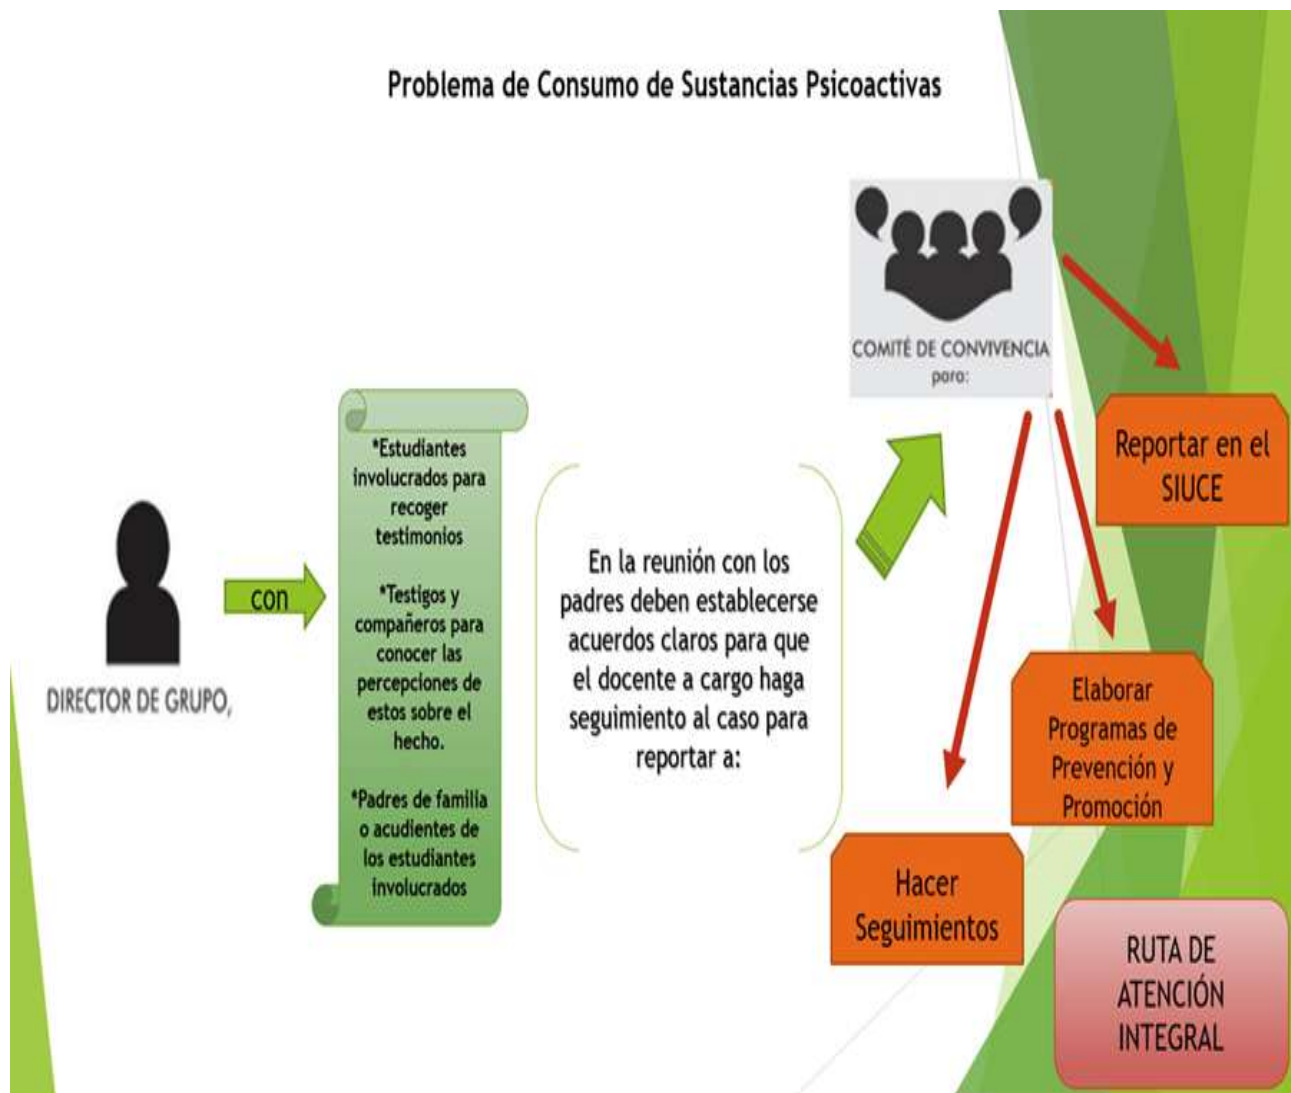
Problema de Consumo de Sustancias Psicoactivas

DIRECTOR DE GRUPO,

con

*Estudiantes involucrados para recoger testimonios

*Testigos y compañeros para conocer las percepciones de estos sobre el hecho.

*Padres de familia o acudientes de los estudiantes involucrados

En la reunión con los padres deben establecerse acuerdos claros para que el docente a cargo haga seguimiento al caso para reportar a:

COMITÉ DE CONVIVENCIA
para:

Reportar en el SIUCE

Elaborar Programas de Prevención y Promoción

Hacer Seguimientos

RUTA DE ATENCIÓN INTEGRAL